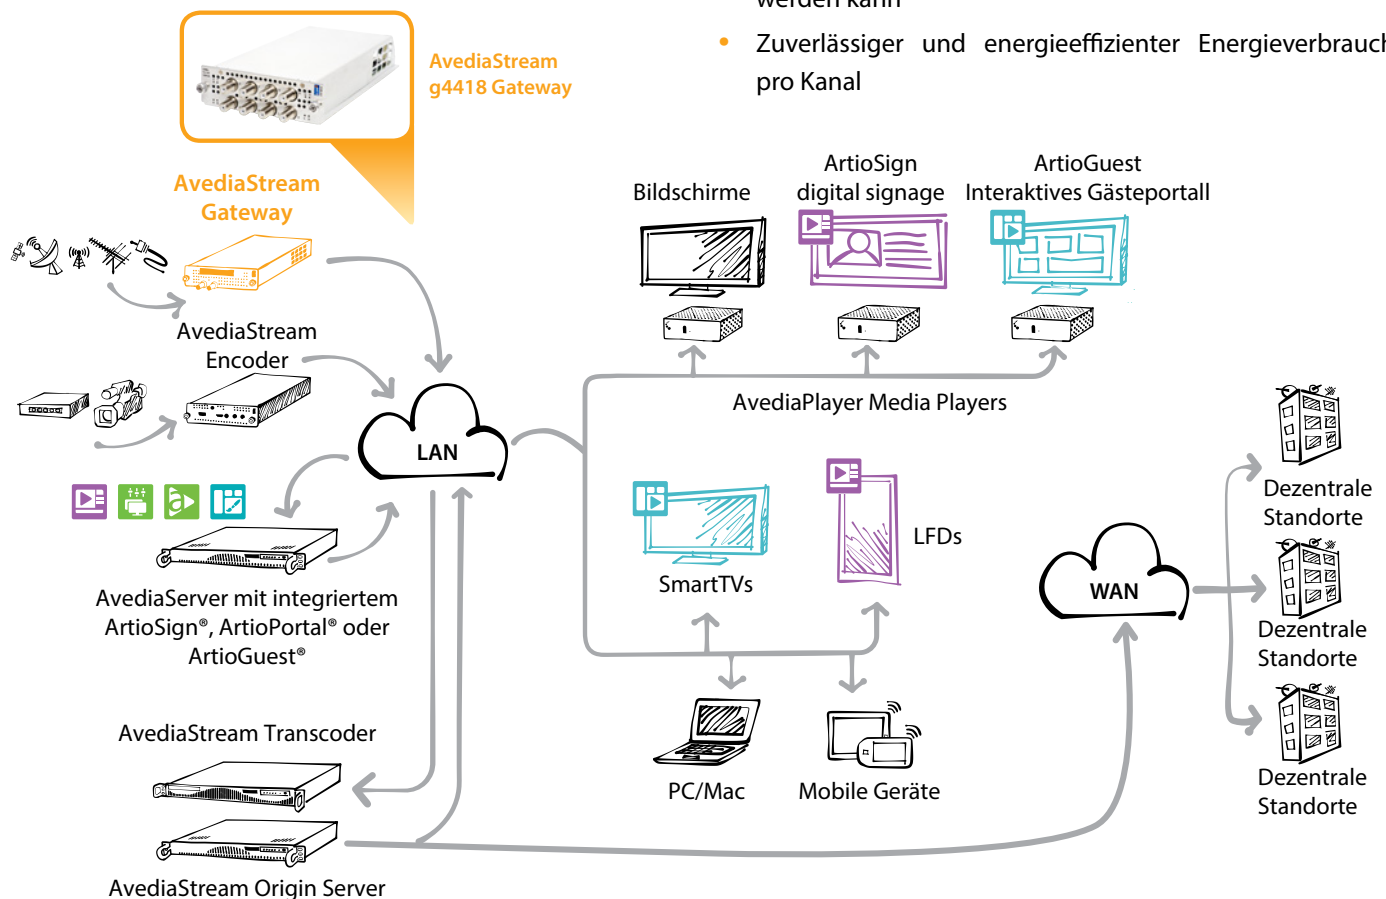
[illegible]

• Zuverlässiger und energieeffizienter Energieverbrauch pro Kanal

AvediaStream g4418 Gateway

AvediaStream Gateway

AvediaStream Encoder

AvediaServer mit integriertem ArtioSign®, ArtioPortal® oder ArtioGuest®

AvediaStream Transcoder

AvediaStream Origin Server

LAN

Bildschirme

ArtioSign digital signage

ArtioGuest Interaktives Gästeportall

AvediaPlayer Media Players

SmartTVs

LFDs

PC/Mac

Mobile Geräte

WAN

Dezentrale Standorte

Dezentrale Standorte

Dezentrale Standorte